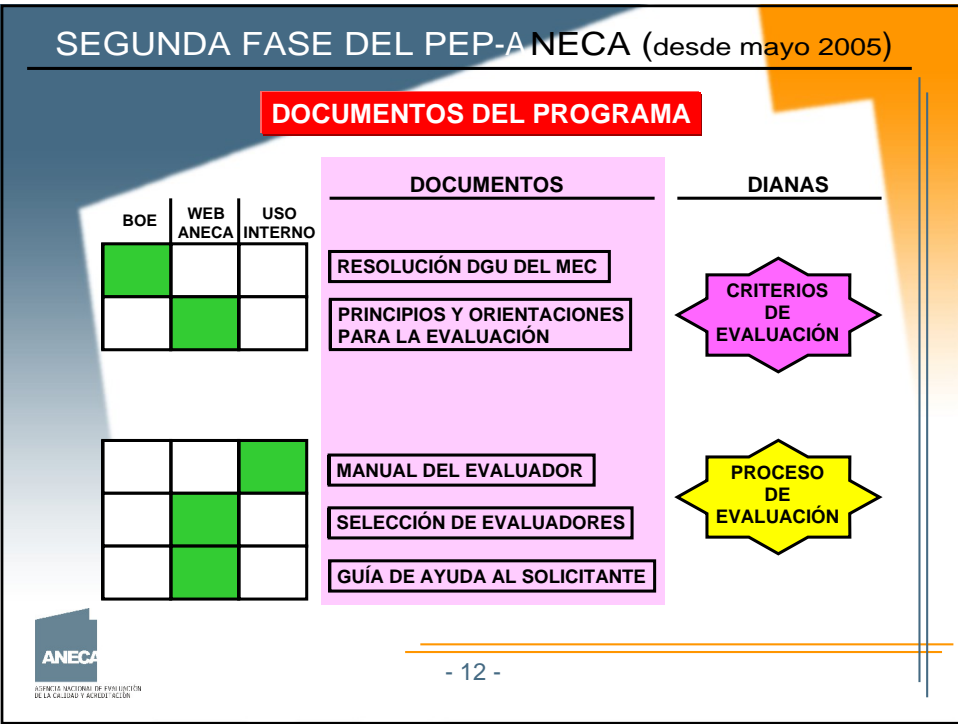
SEGUNDA FASE DEL PEP-ANECA (desde mayo 2005)

DOCUMENTOS DEL PROGRAMA

| BOE | WEB ANECA | USO INTERNO | DOCUMENTOS |
|---|---|---|---|
| ■ | | | RESOLUCIÓN DGU DEL MEC |
| | ■ | | PRINCIPIOS Y ORIENTACIONES PARA LA EVALUACIÓN |
| | | ■ | MANUAL DEL EVALUADOR |
| | ■ | | SELECCIÓN DE EVALUADORES |
| | ■ | | GUÍA DE AYUDA AL SOLICITANTE |

DIANAS

CRITERIOS DE EVALUACIÓN

PROCESO DE EVALUACIÓN

ANECA
AGENCIA NACIONAL DE EVALUACIÓN DE LA CALIDAD Y ACREDITACIÓN

- 12 -